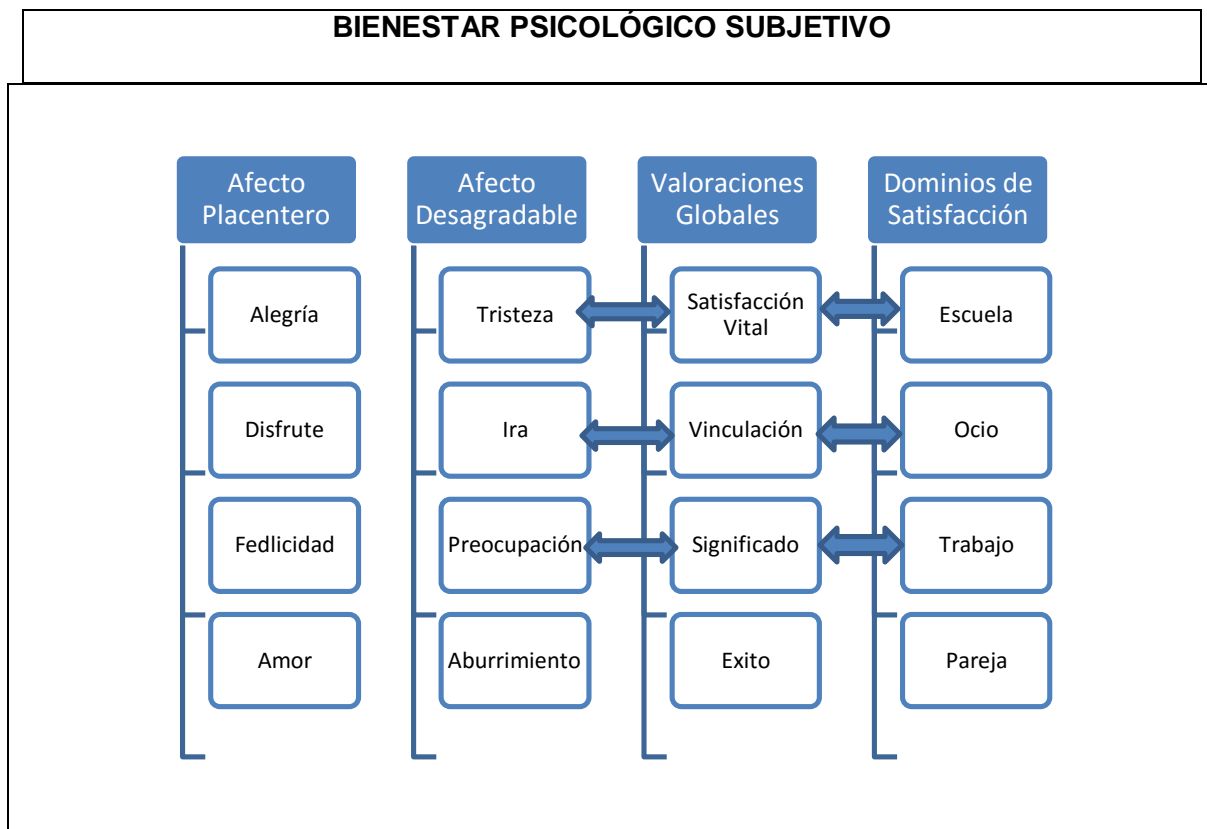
BIENESTAR PSICOLÓGICO SUBJETIVO

Afecto Placentero

Alegría

Disfrute

Fedlicidad

Amor

Afecto Desagradable

Tristeza

Ira

Preocupación

Aburrimiento

Valoraciones Globales

Satisfacción Vital

Vinculación

Significado

Exito

Dominios de Satisfacción

Escuela

Ocio

Trabajo

Pareja